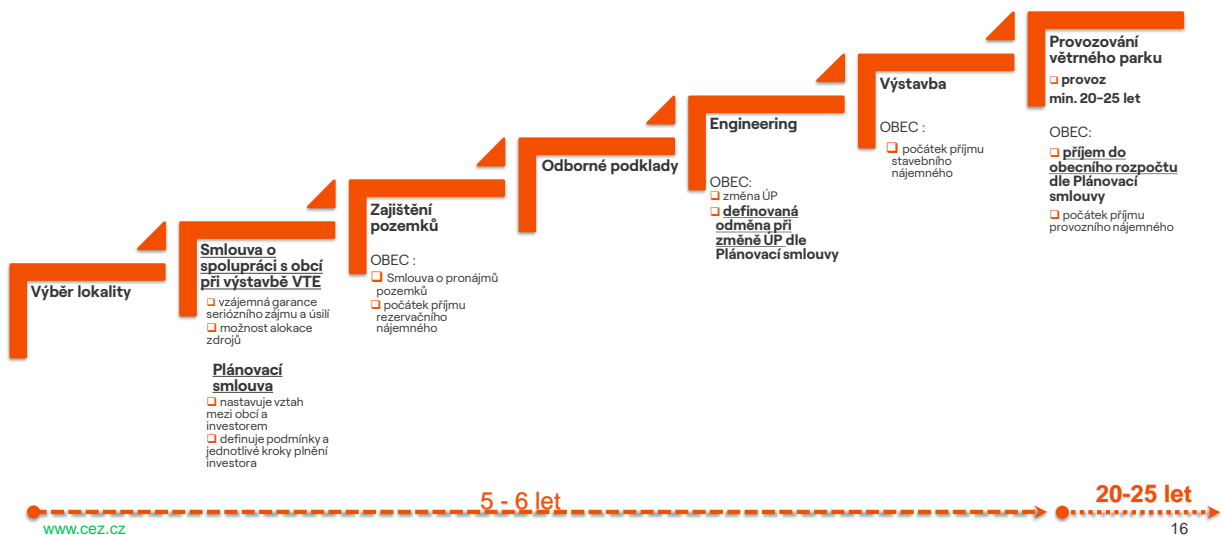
Výběr lokality

Smlouva o spolupráci s obcí při výstavbě VTE
❑ vzájemná garance seriózního zájmu a úsilí
❑ možnost alokace zdrojů

Plánovací smlouva
❑ nastavuje vztah mezi obcí a investorem
❑ definuje podmínky a jednotlivé kroky plnění investora

Zajištění pozemků
OBEC :
❑ Smlouva o pronájmů pozemků
❑ počátek příjmu rezervačního nájemného

Odborné podklady

Engineering
OBEC:
❑ změna ÚP
❑ definovaná odměna při změně ÚP dle Plánovací smlouvy

Výstavba
OBEC :
❑ počátek příjmu stavebního nájemného

Provozování větrného parku
❑ provoz min. 20-25 let
OBEC:
❑ příjem do obecního rozpočtu dle Plánovací smlouvy
❑ počátek příjmu provozního nájemného

5 - 6 let
20-25 let

www.cez.cz
16